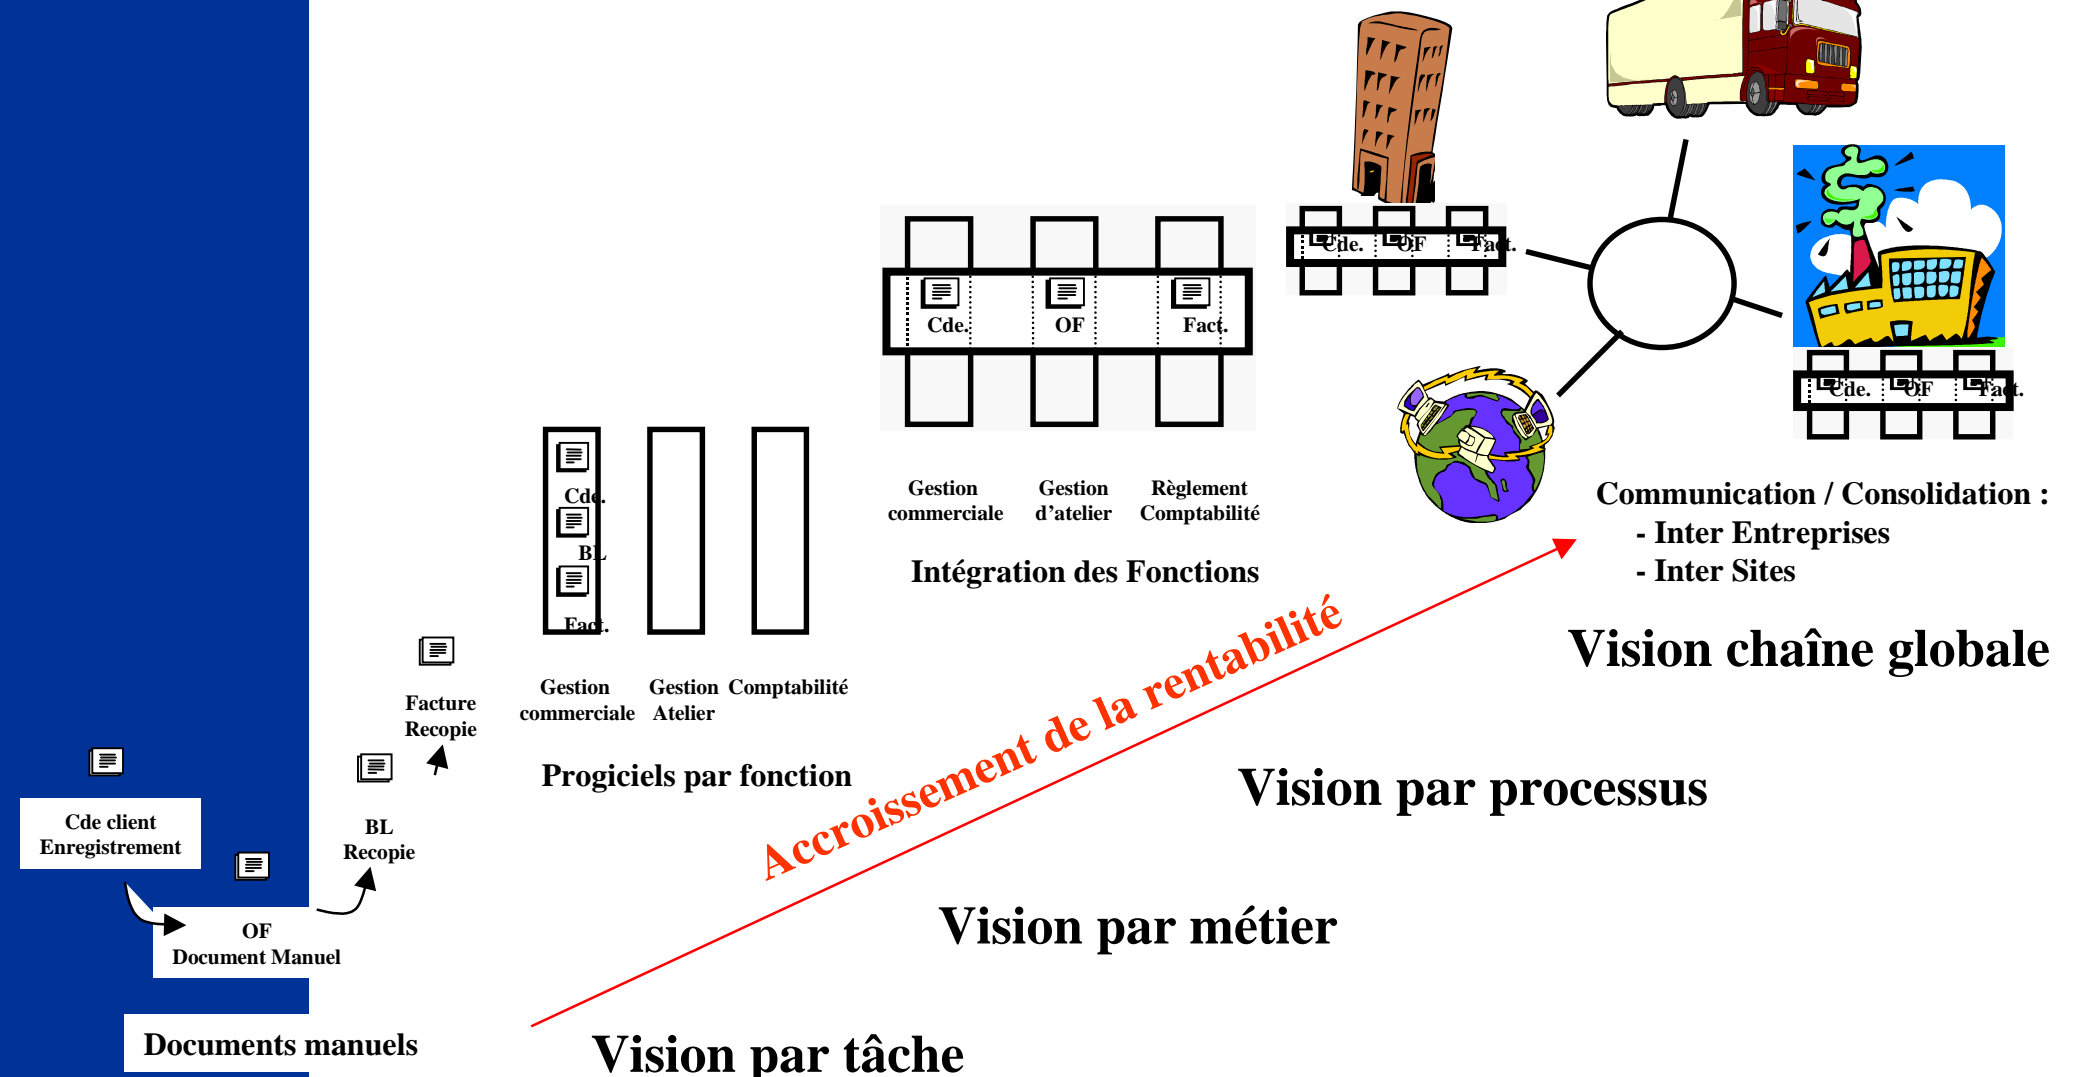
Cde. OF Fact.

Cde. OF Fact.

Cde. OF Fact.

Gestion commerciale

Gestion d’atelier

Règlement Comptabilité

Intégration des Fonctions

Communication / Consolidation :
- Inter Entreprises
- Inter Sites

Vision chaîne globale

Cde.

BL

Fact.

Facture Recopie

Gestion commerciale

Gestion Atelier

Comptabilité

Progiciels par fonction

Accroissement de la rentabilité

Vision par processus

Cde client Enregistrement

BL Recopie

OF Document Manuel

Vision par métier

Documents manuels

Vision par tâche